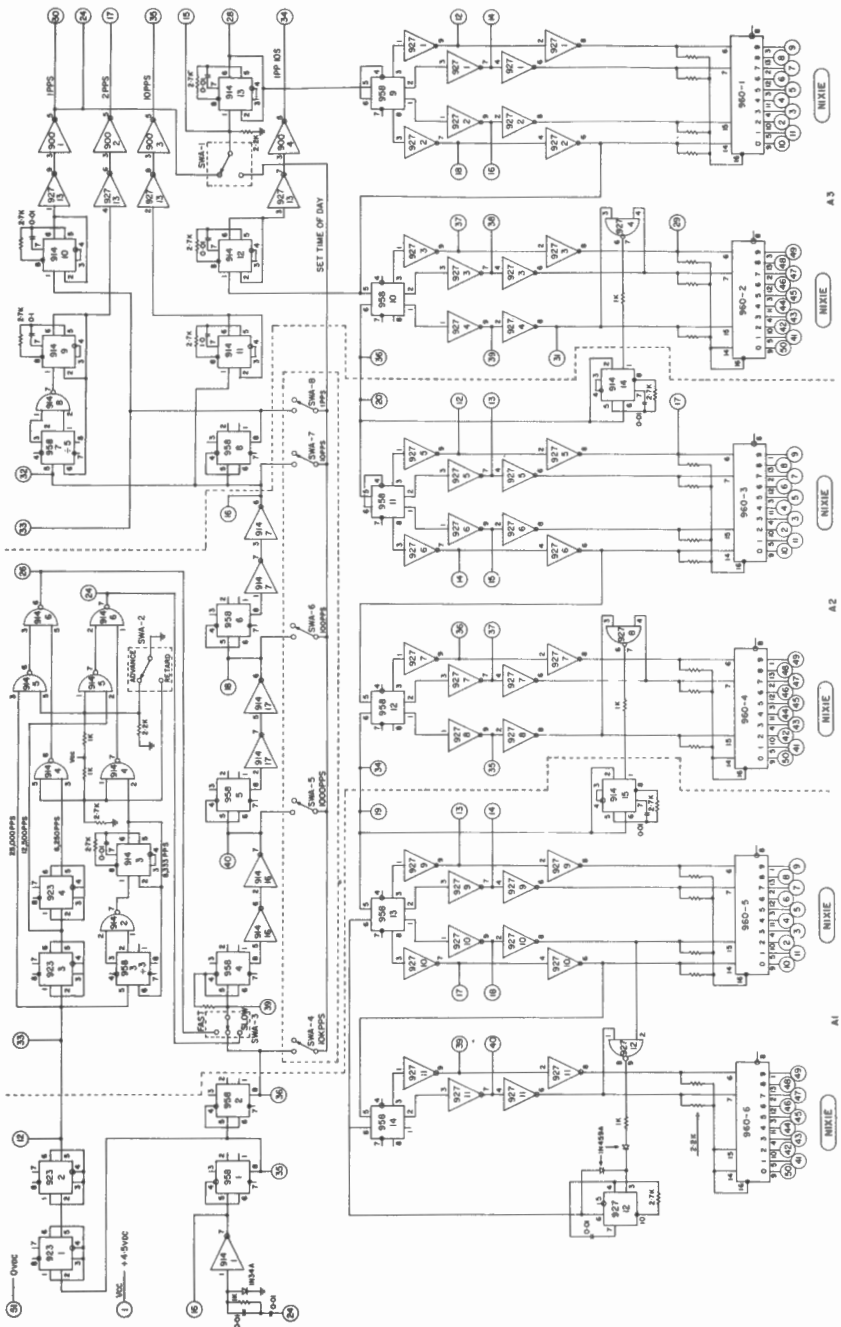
0VDC
VDC +4.5VDC
923 1
923 2
923 3
923 4
958 ÷3
914 3
914 4
914 5
914 6
914 7
914 8
25,000PPS
12,500PPS
6,250PPS
4,333PPS
SWA-2
ADVANCE
RETARD
SWA-3
FAST
SLOW
SWA-4 10KPPS
SWA-5 1000PPS
SWA-6 100PPS
SWA-7 10PPS
SWA-8 1PPS
SWA-1
SET TIME OF DAY
958 1
958 2
958 4
958 5
958 6
958 8
958 ÷5
914 9
914 10
914 11
914 12
914 13
914 14
914 15
914 16
914 17
900 1
900 2
900 3
900 4
1PPS
2PPS
10PPS
1PP 10S
958 9
958 10
958 11
958 12
958 13
958 14
927 1
927 2
927 3
927 4
927 5
927 6
927 7
927 8
927 9
927 10
927 11
927 12
2.7K
0.01
1K
2.2K
1N34A
1N458A
960-1
960-2
960-3
960-4
960-5
960-6
NIXIE
NIXIE
NIXIE
NIXIE
NIXIE
NIXIE
A3
A2
A1